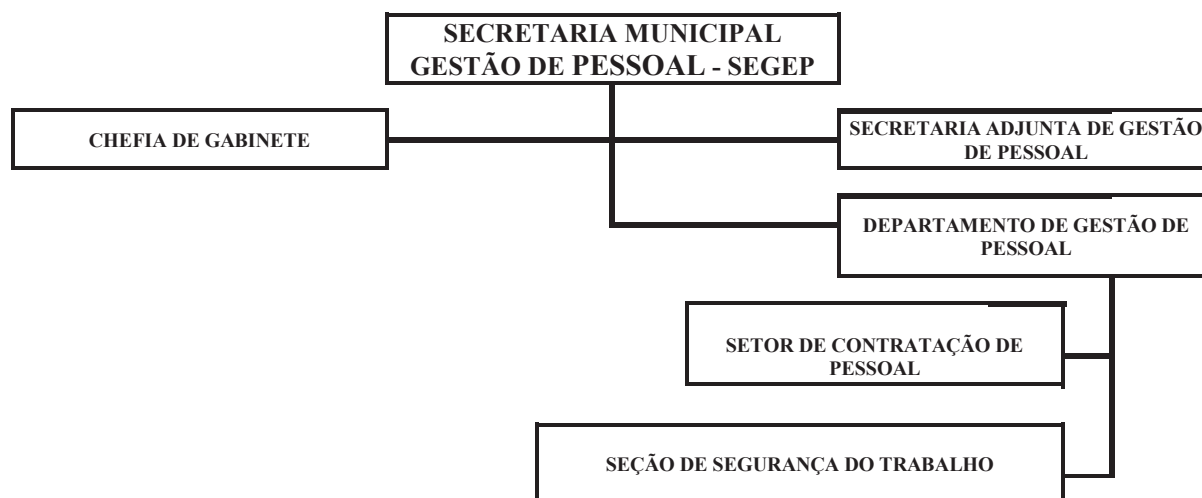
SECRETARIA MUNICIPAL
GESTÃO DE PESSOAL - SEGEP

CHEFIA DE GABINETE

SECRETARIA ADJUNTA DE GESTÃO DE PESSOAL

DEPARTAMENTO DE GESTÃO DE PESSOAL

SETOR DE CONTRATAÇÃO DE PESSOAL

SEÇÃO DE SEGURANÇA DO TRABALHO